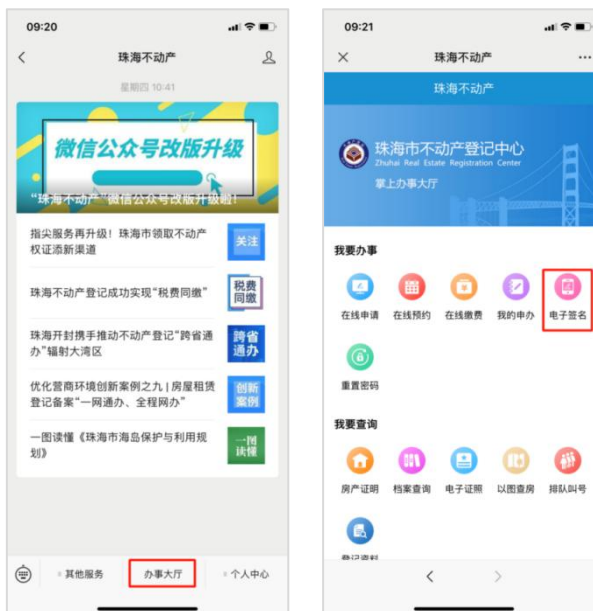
09:20

珠海不动产

星期四 10:41

微信公众号改版升级

"珠海不动产"微信公众号改版升级啦!

指尖服务再升级!珠海市领取不动产权证添新渠道

关注

珠海不动产登记成功实现"税费同缴"

税费同缴

珠海开封携手推动不动产登记"跨省通办"辐射大湾区

跨省通办

优化营商环境创新案例之九 | 房屋租赁登记备案"一网通办、全程网办"

创新案例

一图读懂《珠海市海岛保护与利用规划》

一图读懂

其他服务

办事大厅

个人中心

09:21

珠海不动产

珠海不动产

珠海市不动产登记中心
Zhuhai Real Estate Registration Center

掌上办事大厅

我要办事

在线申请

在线预约

在线缴费

我的申办

电子签名

重置密码

我要查询

房产证明

档案查询

电子证照

以图查房

排队叫号

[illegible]